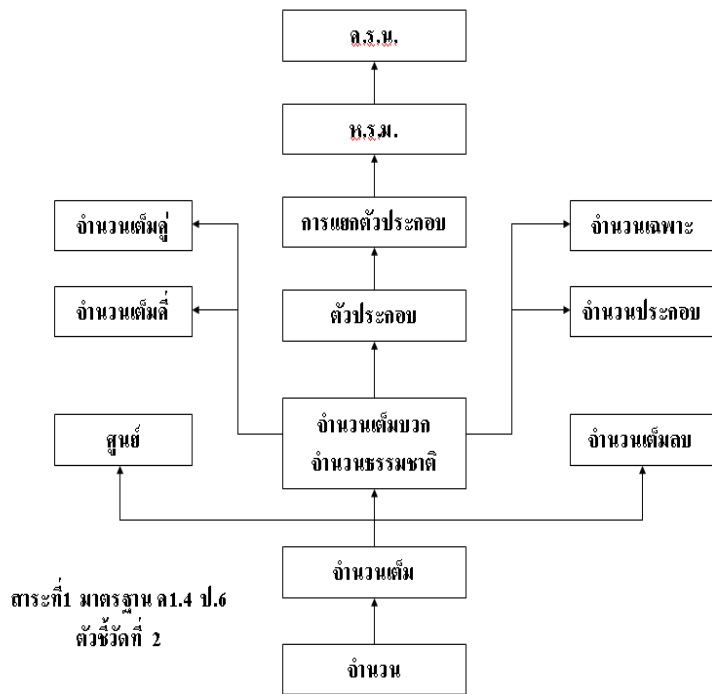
ค.ร.น.

ห.ร.ม.

จำนวนเต็มคู่

การแยกตัวประกอบ

จำนวนเฉพาะ

จำนวนเต็มคี่

ตัวประกอบ

จำนวนประกอบ

ศูนย์

จำนวนเต็มบวก
จำนวนธรรมชาติ

จำนวนเต็มลบ

จำนวนเต็ม

สาระที่1 มาตรฐาน ค1.4 ป.6
ตัวชี้วัดที่ 2

จำนวน